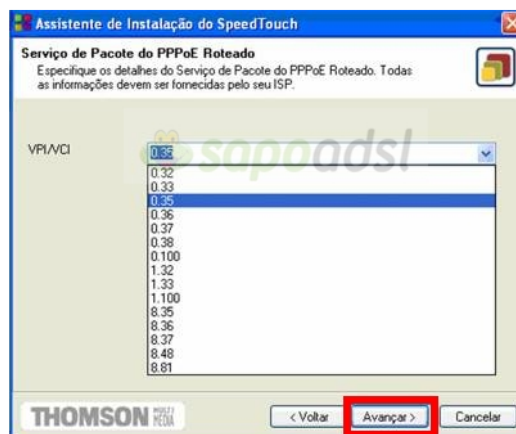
Assistente de Instalação do SpeedTouch

Serviço de Pacote do PPPoE Roteado

Especifique os detalhes do Serviço de Pacote do PPPoE Roteado. Todas as informações devem ser fornecidas pelo seu ISP.

sapoadsl

VPI/VCI

0.35

0.32
0.33
0.35
0.36
0.37
0.38
0.100
1.32
1.33
1.100
8.35
8.36
8.37
8.48
8.81

THOMSON

< Voltar

Avançar >

Cancelar